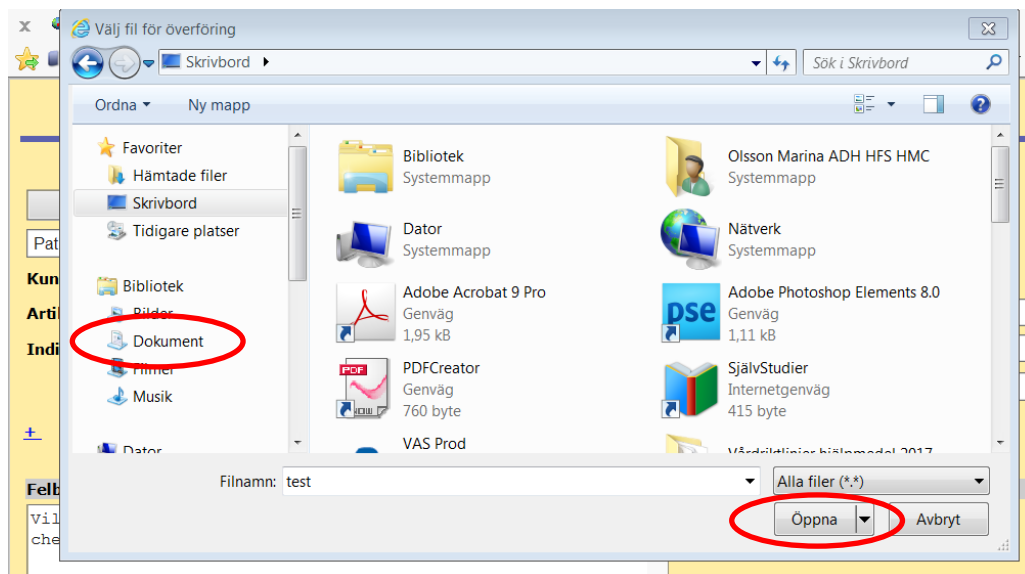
Välj fil för överföring

Skrivbord

Sök i Skrivbord

Ordna ▾ Ny mapp

Favoriter
Hämtade filer
Skrivbord
Tidigare platser

Bibliotek
Bilder
Dokument
Filmer
Musik

Dator

Bibliotek
Systemmapp

Olsson Marina ADH HFS HMC
Systemmapp

Dator
Systemmapp

Nätverk
Systemmapp

Adobe Acrobat 9 Pro
Genväg
1,95 kB

Adobe Photoshop Elements 8.0
Genväg
1,11 kB

PDFCreator
Genväg
760 byte

SjälvStudier
Internetgenväg
415 byte

VAS Prod

Vårdriktlinjer hjälpmedel 2017

Filnamn: test

Alla filer (*.*)

Öppna Avbryt

Pat
Kun
Arti
Indi
+
Felb
Vil
che